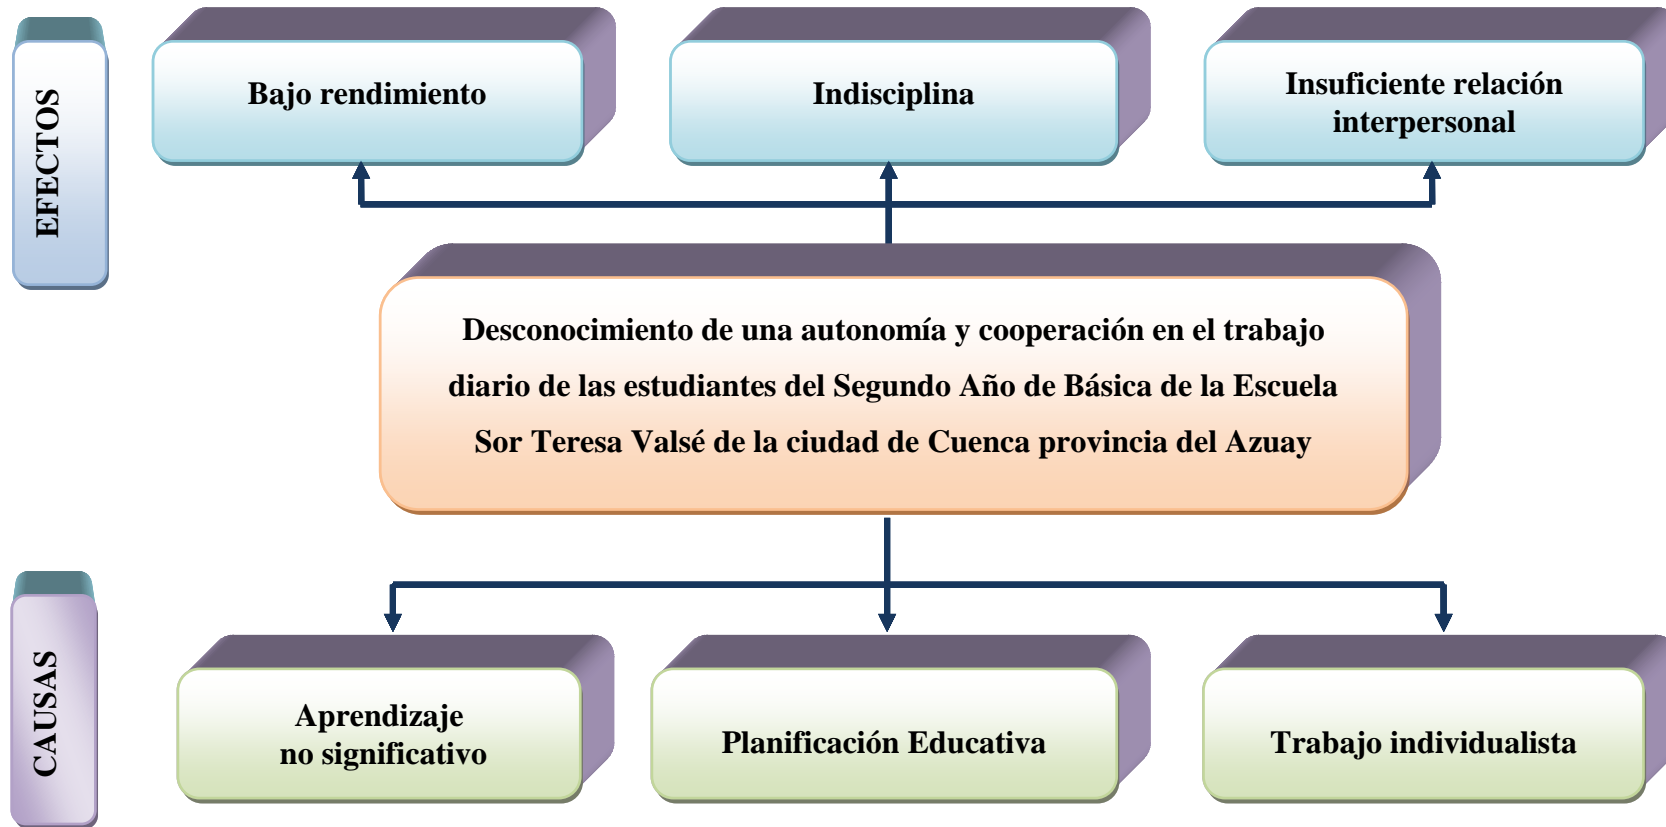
EFECTOS

Bajo rendimiento

Indisciplina

Insuficiente relación interpersonal

Desconocimiento de una autonomía y cooperación en el trabajo diario de las estudiantes del Segundo Año de Básica de la Escuela Sor Teresa Valsé de la ciudad de Cuenca provincia del Azuay

CAUSAS

Aprendizaje no significativo

Planificación Educativa

Trabajo individualista